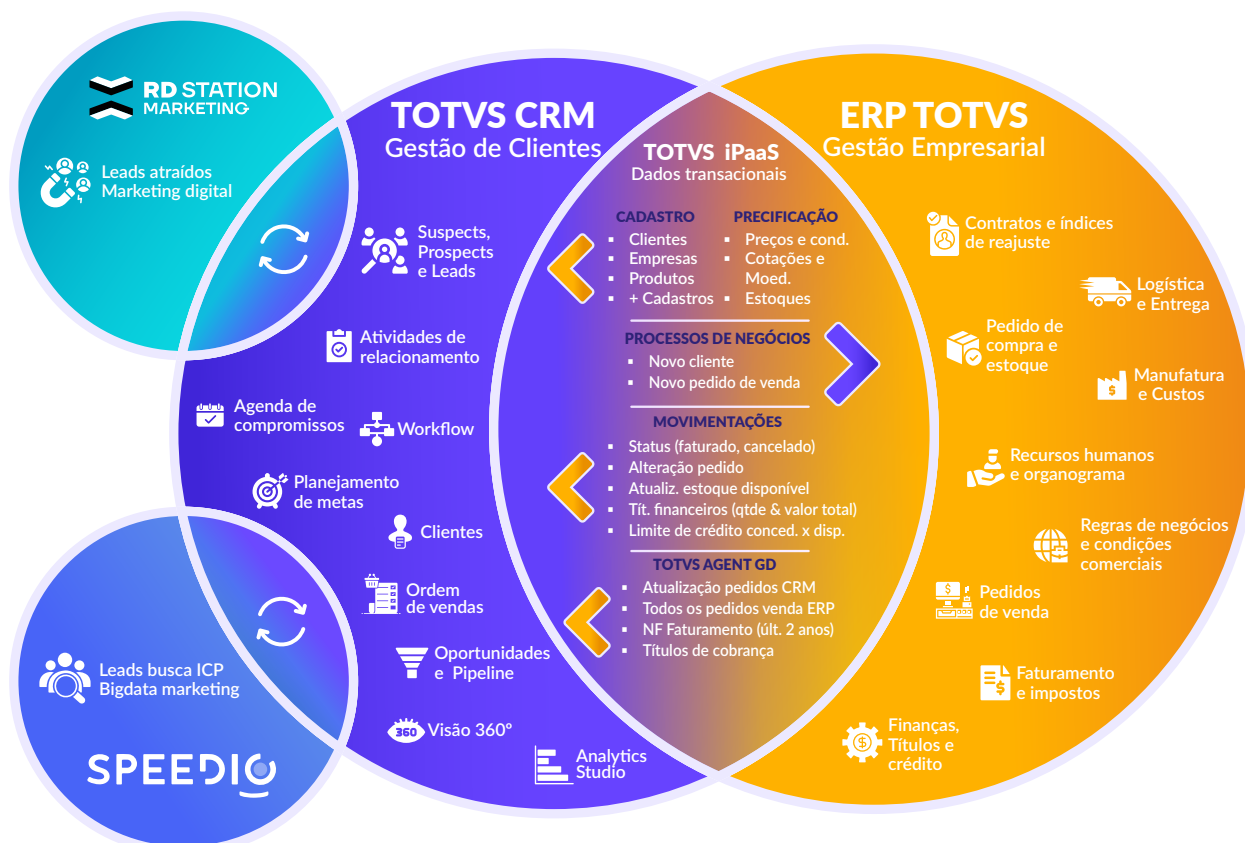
RD STATION
MARKETING

Leads atraídos
Marketing digital

TOTVS CRM
Gestão de Clientes

TOTVS iPaaS
Dados transacionais

ERP TOTVS
Gestão Empresarial

Suspects, Prospects e Leads

Atividades de relacionamento

Agenda de compromissos

Workflow

Planejamento de metas

Clientes

Ordem de vendas

Oportunidades e Pipeline

360 Visão 360º

Analytics Studio

CADASTRO
- Clientes
- Empresas
- Produtos
- + Cadastros

PRECIFICAÇÃO
- Preços e cond.
- Cotações e Moed.
- Estoques

PROCESSOS DE NEGÓCIOS
- Novo cliente
- Novo pedido de venda

MOVIMENTAÇÕES
- Status (faturado, cancelado)
- Alteração pedido
- Atualiz. estoque disponível
- Tít. financeiros (qtde & valor total)
- Limite de crédito conced. x disp.

TOTVS AGENT GD
- Atualização pedidos CRM
- Todos os pedidos venda ERP
- NF Faturamento (últ. 2 anos)
- Títulos de cobrança

Contratos e índices de reajuste

Logística e Entrega

Pedido de compra e estoque

Manufatura e Custos

Recursos humanos e organograma

Regras de negócios e condições comerciais

Pedidos de venda

Faturamento e impostos

Finanças, Títulos e crédito

Leads busca ICP
Bigdata marketing

SPEEDIO